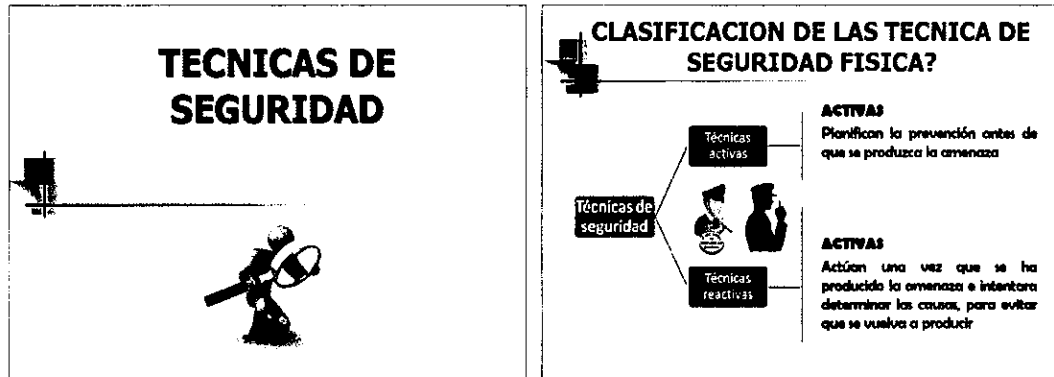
TECNICAS DE SEGURIDAD

CLASIFICACION DE LAS TECNICA DE SEGURIDAD FISICA?

Técnicas de seguridad

Técnicas activas

Técnicas reactivas

ACTIVAS

Planifican la prevención antes de que se produzca la amenaza

ACTIVAS

Actúan una vez que se ha producido la amenaza e intentara determinar las causas, para evitar que se vuelva a producir